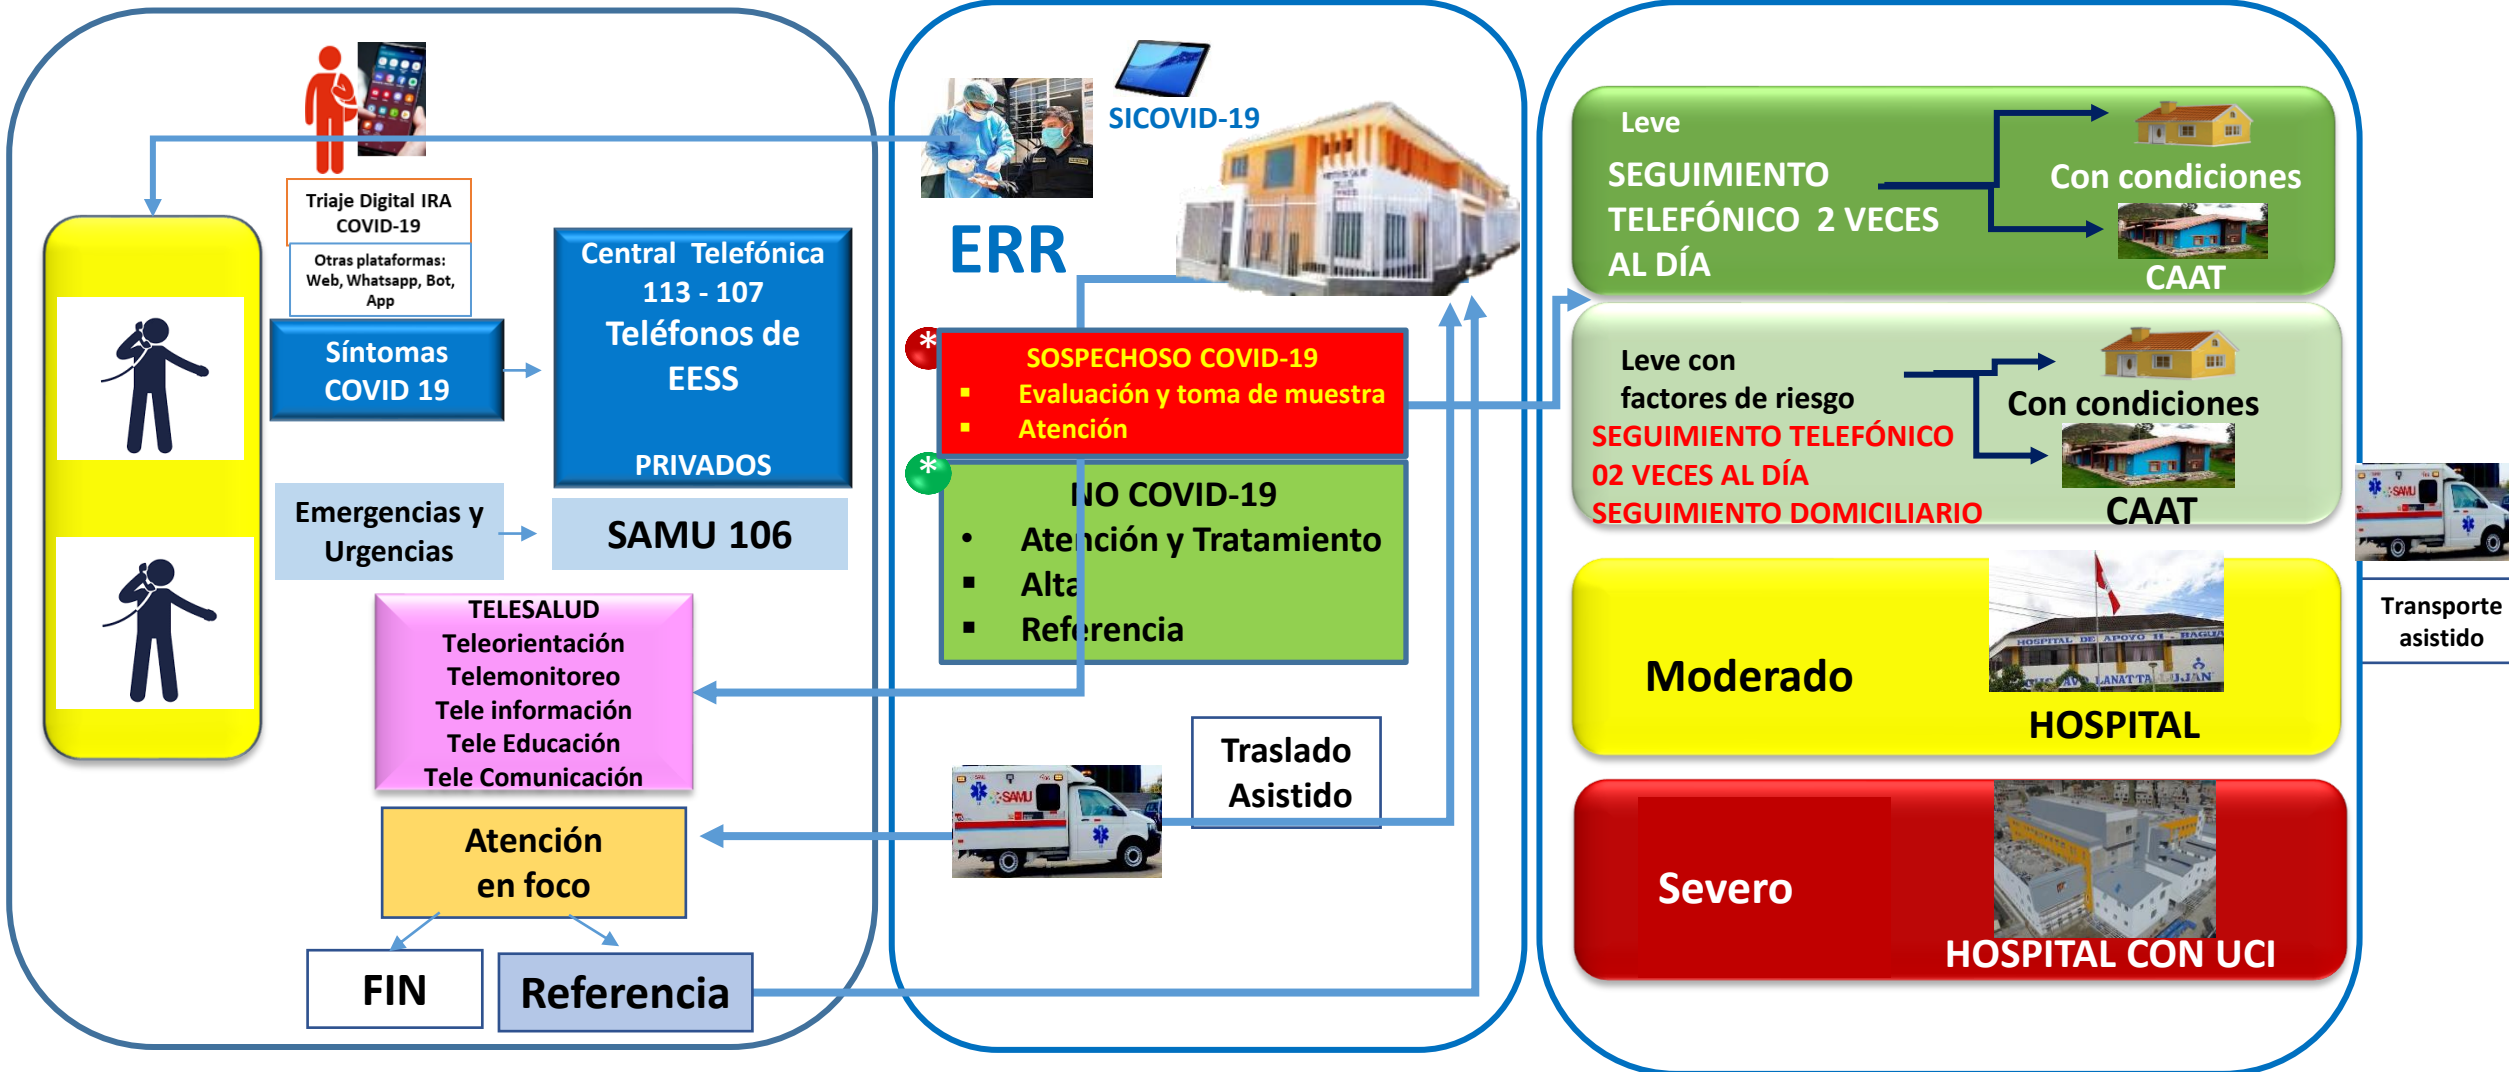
Triaje Digital IRA COVID-19

Otras plataformas: Web, Whatsapp, Bot, App

Síntomas COVID 19

Central Telefónica 113 - 107
Teléfonos de EESS

PRIVADOS

Emergencias y Urgencias

SAMU 106

TELESALUD
Teleorientación
Telemonitoreo
Tele información
Tele Educación
Tele Comunicación

Atención en foco

FIN

Referencia

SICOVID-19

ERR

SOSPECHOSO COVID-19
▪ Evaluación y toma de muestra
▪ Atención

NO COVID-19
• Atención y Tratamiento
▪ Alta
▪ Referencia

Traslado Asistido

Leve
SEGUIMIENTO TELEFÓNICO 2 VECES AL DÍA
Con condiciones
CAAT

Leve con factores de riesgo
SEGUIMIENTO TELEFÓNICO 02 VECES AL DÍA
SEGUIMIENTO DOMICILIARIO
Con condiciones
CAAT

Moderado
HOSPITAL

Severo
HOSPITAL CON UCI

Transporte asistido